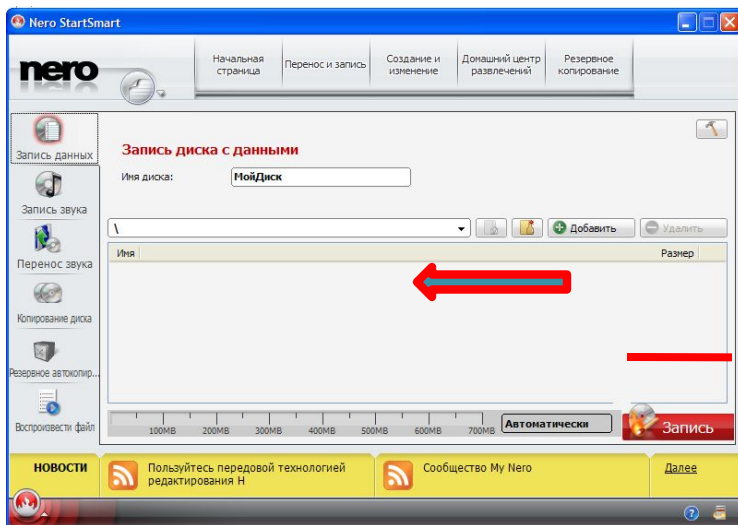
Nero StartSmart

nero

Начальная страница
Перенос и запись
Создание и изменение
Домашний центр развлечений
Резервное копирование

Запись данных
Запись звука
Перенос звука
Копирование диска
Резервное автокопир...
Воспроизвести файл

Запись диска с данными

Имя диска: МойДиск

\

Добавить
Удалить

| Имя | Размер |
|---|---|

100MB 200MB 300MB 400MB 500MB 600MB 700MB

Автоматически

Запись

НОВОСТИ

Пользуйтесь передовой технологией редактирования Н

Сообщество My Nero

Далее